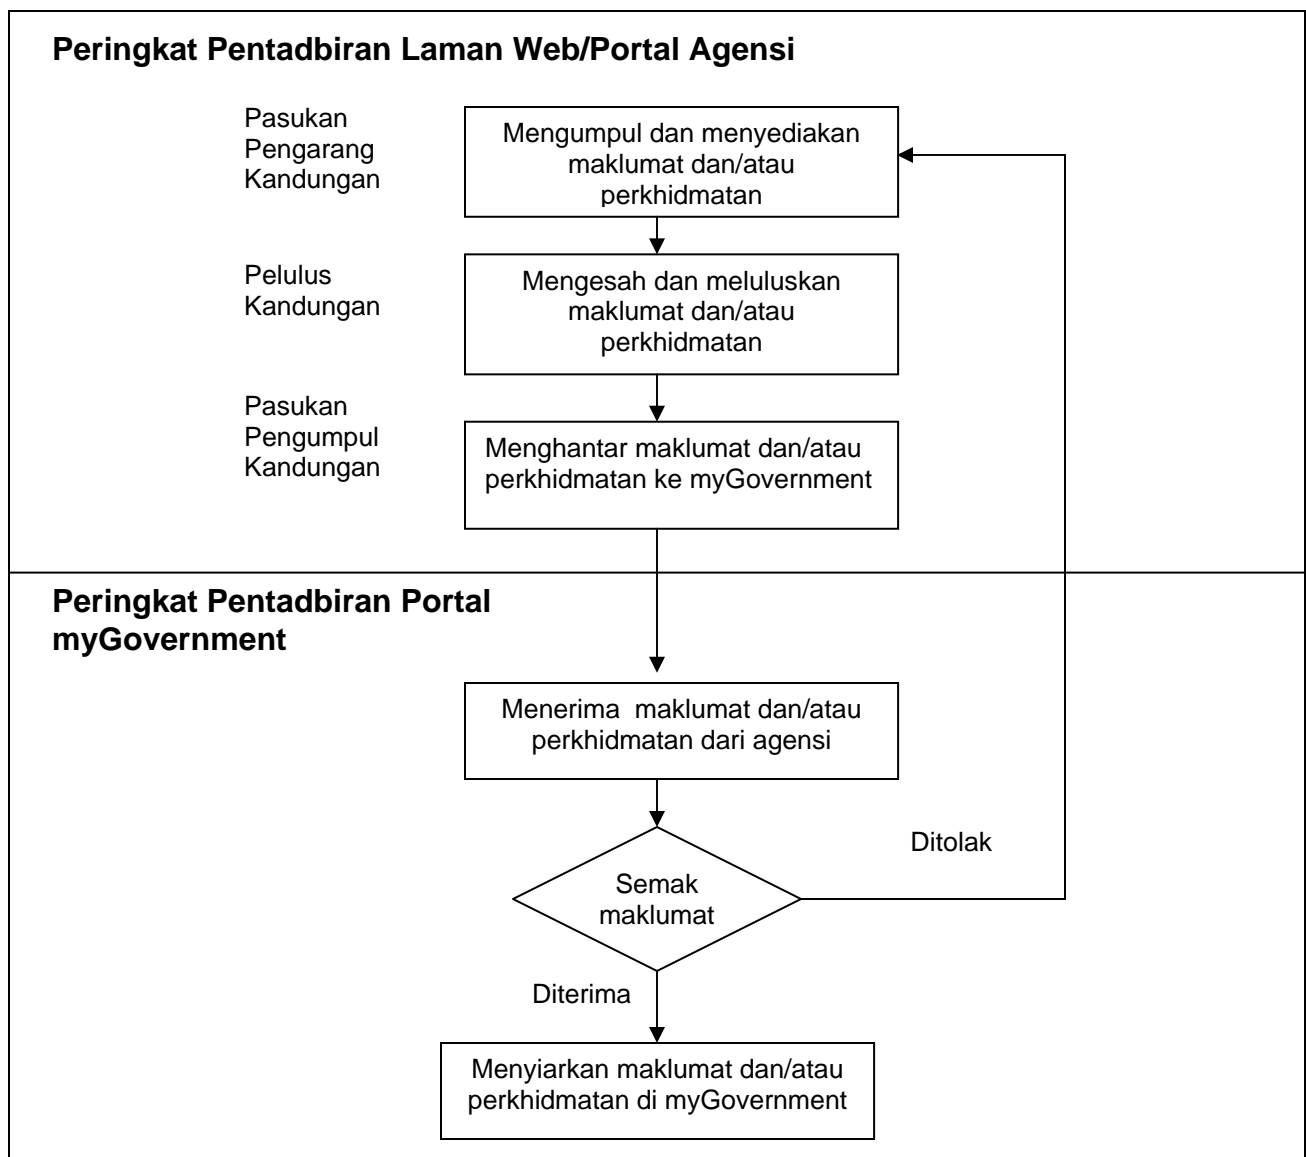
Peringkat Pentadbiran Laman Web/Portal Agensi

Pasukan Pengarang Kandungan

Mengumpul dan menyediakan maklumat dan/atau perkhidmatan

Pelulus Kandungan

Mengesah dan meluluskan maklumat dan/atau perkhidmatan

Pasukan Pengumpul Kandungan

Menghantar maklumat dan/atau perkhidmatan ke myGovernment

Peringkat Pentadbiran Portal myGovernment

Menerima maklumat dan/atau perkhidmatan dari agensi

Semak maklumat

Ditolak

Diterima

Menyiarkan maklumat dan/atau perkhidmatan di myGovernment